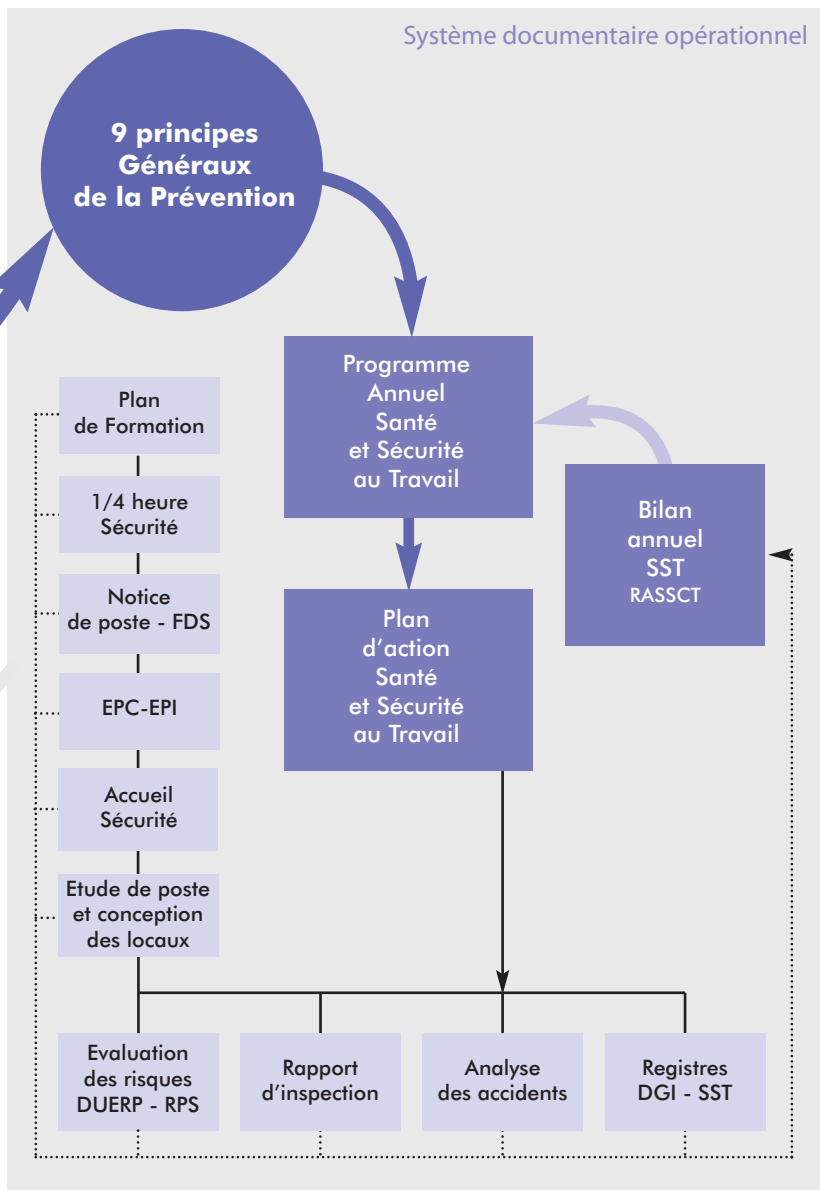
Système documentaire opérationnel

9 principes Généraux de la Prévention

Programme Annuel Santé et Sécurité au Travail

Bilan annuel SST RASSCT

Plan d'action Santé et Sécurité au Travail

Plan de Formation

1/4 heure Sécurité

Notice de poste - FDS

EPC-EPI

Accueil Sécurité

Etude de poste et conception des locaux

Evaluation des risques DUERP - RPS

Rapport d'inspection

Analyse des accidents

Registres DGI - SST